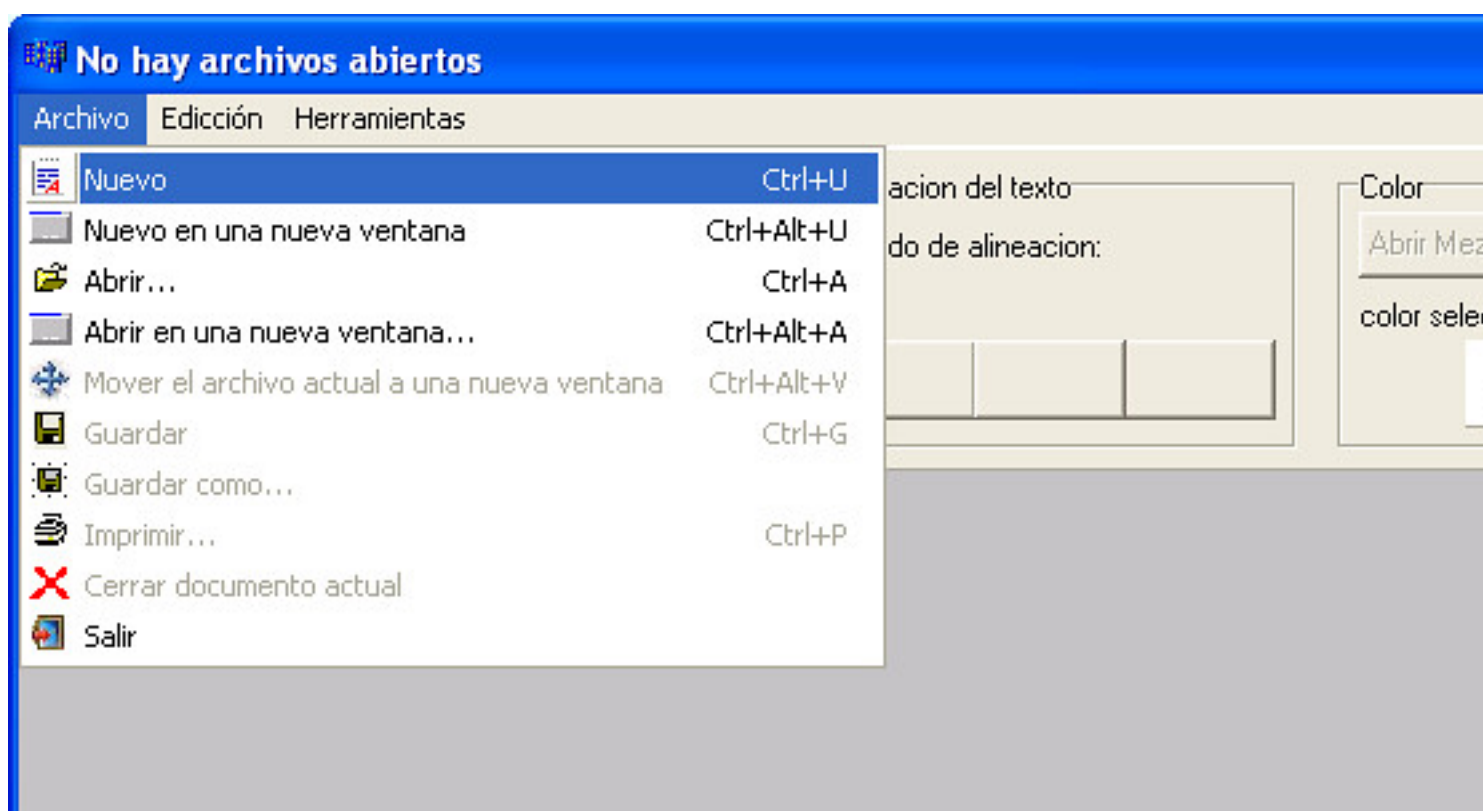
No hay archivos abiertos

Archivo Edición Herramientas

Nuevo Ctrl+U
Nuevo en una nueva ventana Ctrl+Alt+U
Abrir... Ctrl+A
Abrir en una nueva ventana... Ctrl+Alt+A
Mover el archivo actual a una nueva ventana Ctrl+Alt+V
Guardar Ctrl+G
Guardar como...
Imprimir... Ctrl+P
Cerrar documento actual
Salir

acion del texto
do de alineacion:

Color
Abrir Mez
color selec